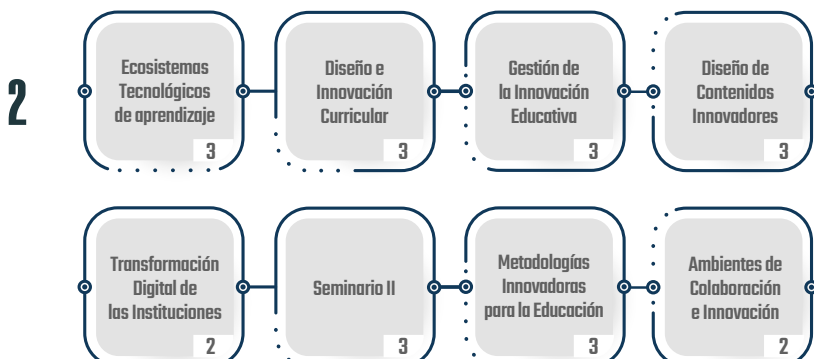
2

Ecosistemas Tecnológicos de aprendizaje
3

Diseño e Innovación Curricular
3

Gestión de la Innovación Educativa
3

Diseño de Contenidos Innovadores
3

Transformación Digital de las Instituciones
2

Seminario II
3

Metodologías Innovadoras para la Educación
3

Ambientes de Colaboración e Innovación
2